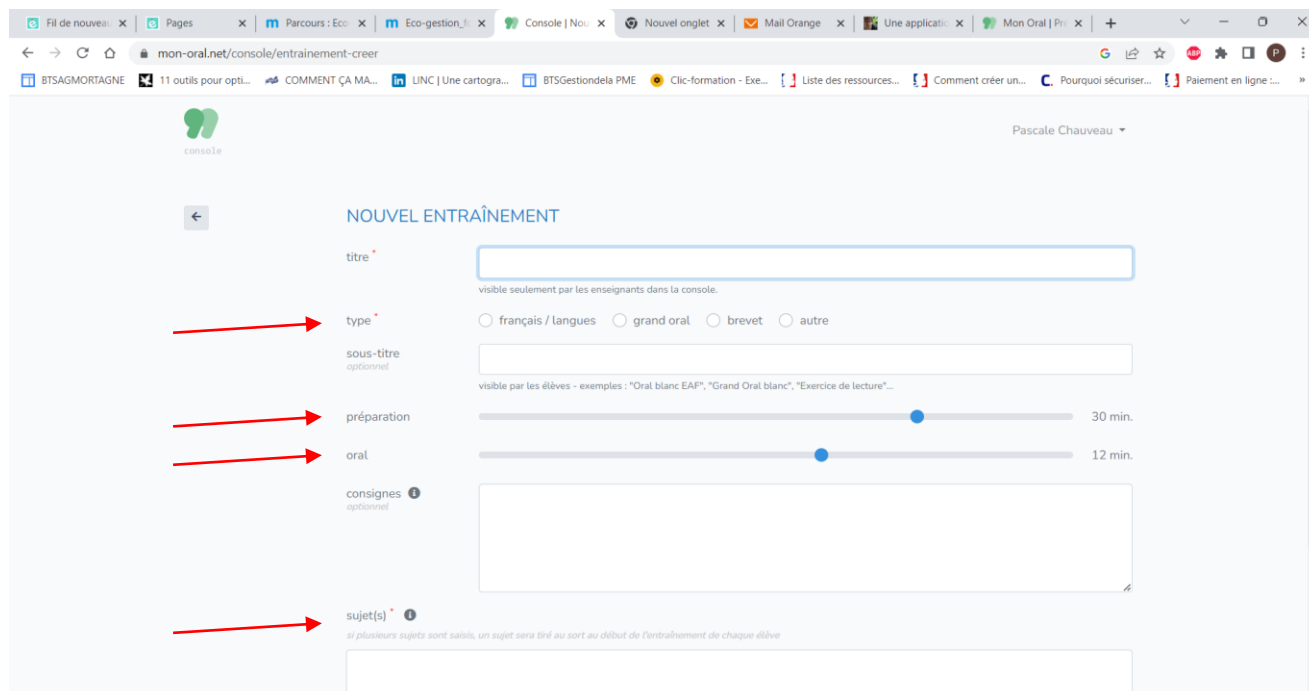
Fil de nouveau ×
Pages ×
Parcours : Eco ×
Eco-gestion_f ×
Console | Nou ×
Nouvel onglet ×
Mail Orange ×
Une applicatio ×
Mon Oral | Pr ×
+

mon-oral.net/console/entrainement-creer

BTSAGMORTAGNE
11 outils pour opti...
COMMENT ÇA MA...
LINC | Une cartogra...
BTSGestiondela PME
Clic-formation - Exe...
Liste des ressources...
Comment créer un...
Pourquoi sécuriser...
Paiement en ligne :...

console

Pascale Chauveau

NOUVEL ENTRAÎNEMENT

titre *

visible seulement par les enseignants dans la console.

type *
français / langues
grand oral
brevet
autre

sous-titre
optionnel

visible par les élèves - exemples : "Oral blanc EAF", "Grand Oral blanc", "Exercice de lecture"...

préparation
30 min.

oral
12 min.

consignes
optionnel

sujet(s) *
si plusieurs sujets sont saisis, un sujet sera tiré au sort au début de l'entraînement de chaque élève